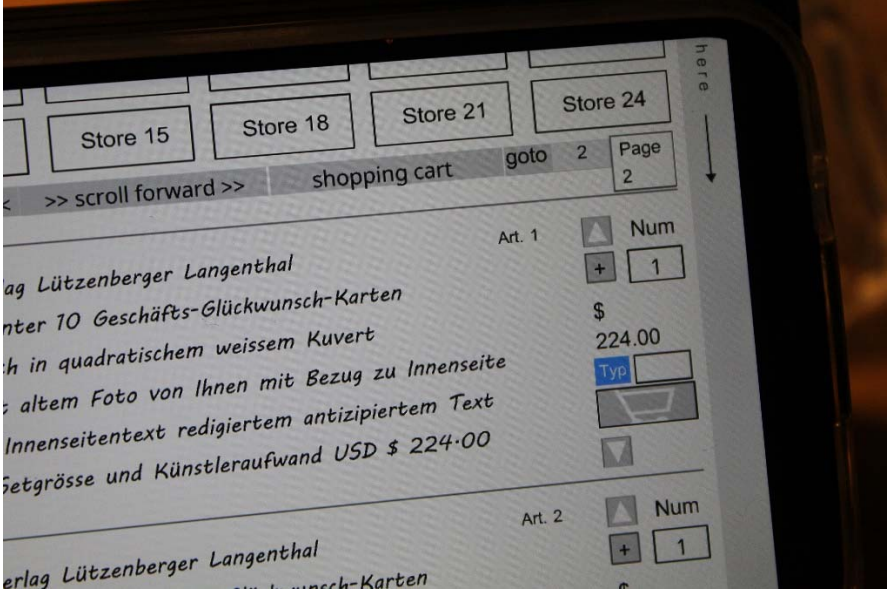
Store 15
Store 18
Store 21
Store 24
< >> scroll forward >>
shopping cart
goto 2
Page 2
here

Art. 1
Num
+ 1
lag Lützenberger Langenthal
nter 10 Geschäfts-Glückwunsch-Karten
h in quadratischem weissem Kuvert
altem Foto von Ihnen mit Bezug zu Innenseite
Innenseitentext redigiertem antizipiertem Text
Getgrösse und Künstleraufwand USD $ 224.00
$
224.00
Typ

Art. 2
Num
+ 1
erlag Lützenberger Langenthal
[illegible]nsch-Karten